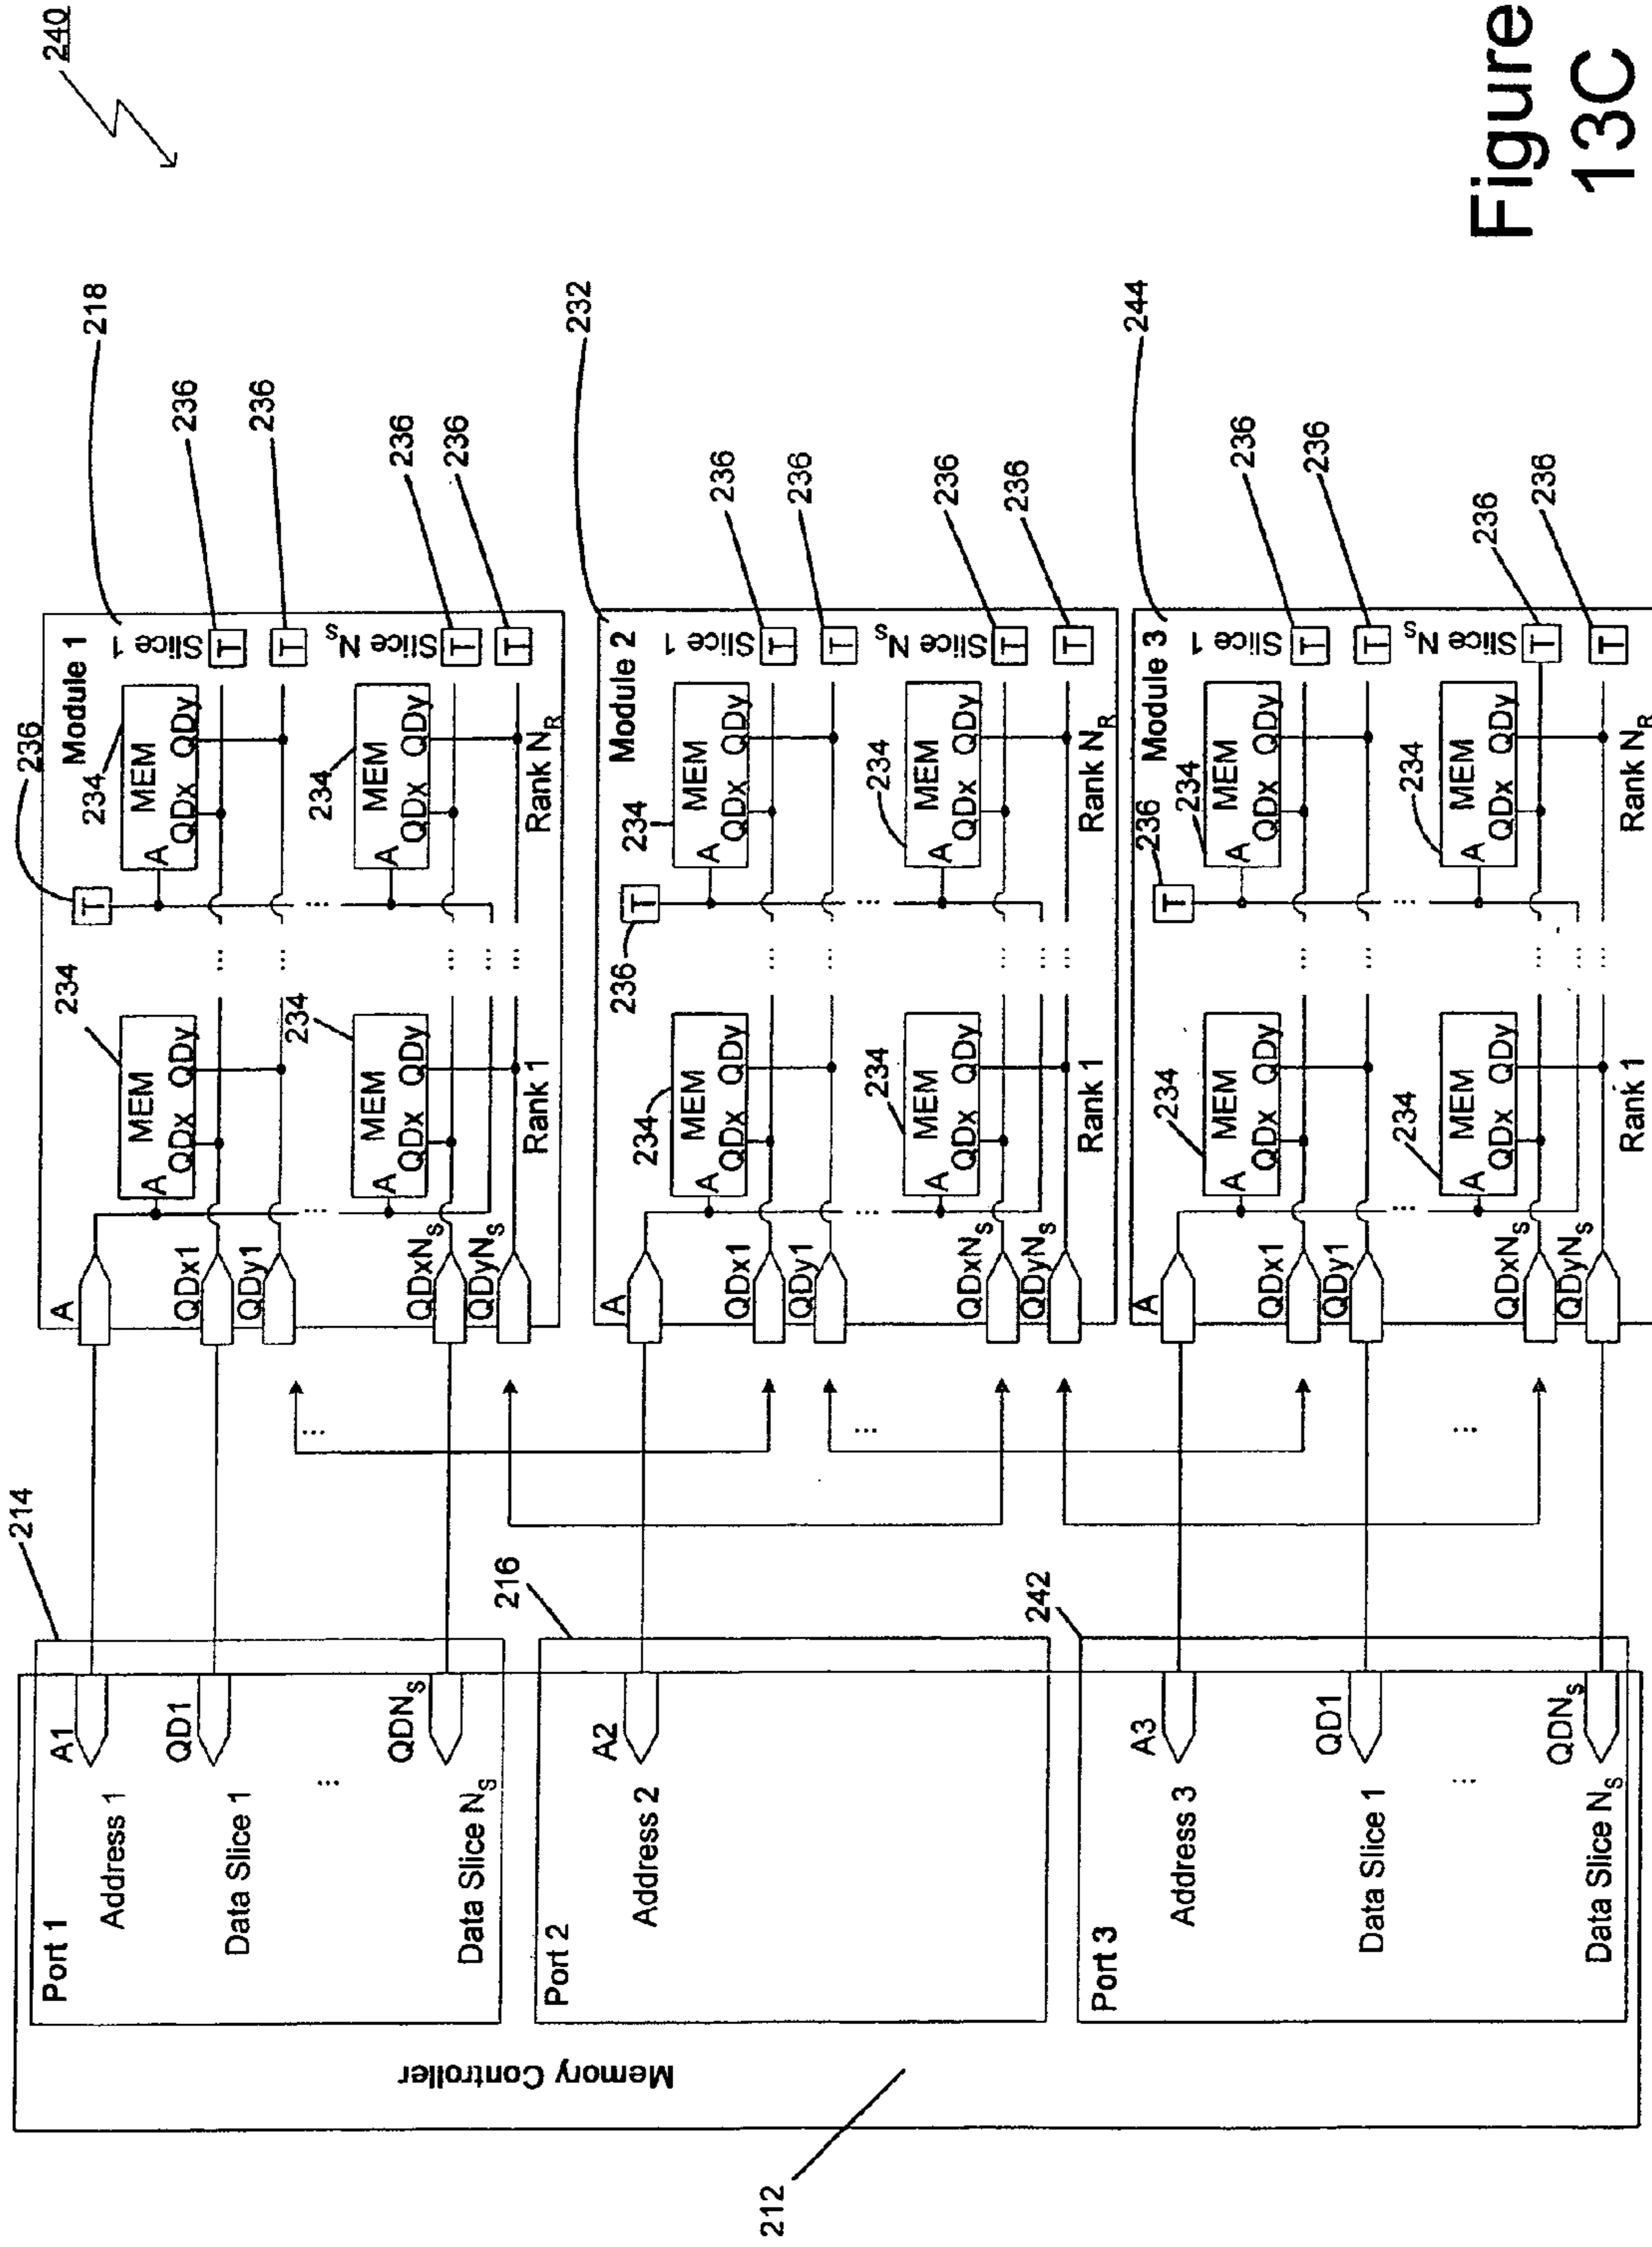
240

Figure 13C

218

232

244

Module 1
Slice 1
T
T
Slice $N_S$
T
T
236
236
236
236
236
T
234
MEM
A QDx QDy
234
MEM
A QDx QDy
Rank $N_R$
234
MEM
A QDx QDy
234
MEM
A QDx QDy
Rank 1
A
QDx1
QDy1
QD$xN_S$
QD$yN_S$

Module 2
Slice 1
T
T
Slice $N_S$
T
T
236
236
236
236
236
T
234
MEM
A QDx QDy
234
MEM
A QDx QDy
Rank $N_R$
234
MEM
A QDx QDy
234
MEM
A QDx QDy
Rank 1
A
QDx1
QDy1
QD$xN_S$
QD$yN_S$

Module 3
Slice 1
T
T
Slice $N_S$
T
T
236
236
236
236
236
T
234
MEM
A QDx QDy
234
MEM
A QDx QDy
Rank $N_R$
234
MEM
A QDx QDy
234
MEM
A QDx QDy
Rank 1
A
QDx1
QDy1
QD$xN_S$
QD$yN_S$

214
216
242

Port 1
A1
Address 1
QD1
Data Slice 1
...
QD$N_S$
Data Slice $N_S$

Port 2
A2
Address 2

Port 3
A3
Address 3
QD1
Data Slice 1
...
QD$N_S$
Data Slice $N_S$

Memory Controller

212